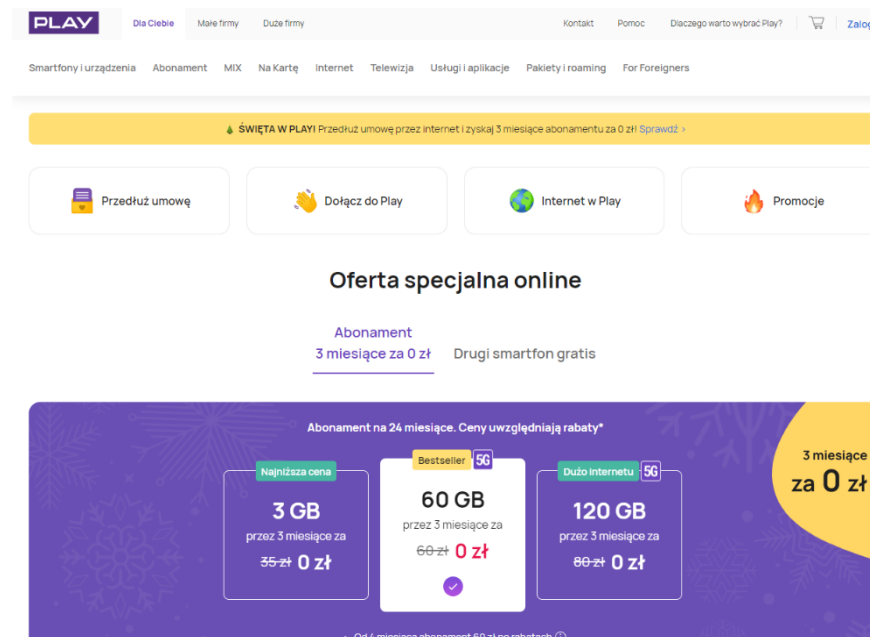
PLAY

Dla Ciebie | Małe firmy | Duże firmy | Kontakt | Pomoc | Dlaczego warto wybrać Play? | Zalog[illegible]

Smartfony i urządzenia | Abonament | MIX | Na Kartę | Internet | Telewizja | Usługi i aplikacje | Pakiety i roaming | For Foreigners

ŚWIĘTA W PLAY! Przedłuż umowę przez internet i zyskaj 3 miesiące abonamentu za 0 zł Sprawdź ›

Przedłuż umowę | Dołącz do Play | Internet w Play | Promocje

Oferta specjalna online

Abonament 3 miesiące za 0 zł | Drugi smartfon gratis

Abonament na 24 miesiące. Ceny uwzględniają rabaty*

3 miesiące za 0 zł

Najniższa cena
3 GB
przez 3 miesiące za
~~35 zł~~ 0 zł

Bestseller 5G
60 GB
przez 3 miesiące za
~~60 zł~~ 0 zł

Dużo internetu 5G
120 GB
przez 3 miesiące za
~~80 zł~~ 0 zł

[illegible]